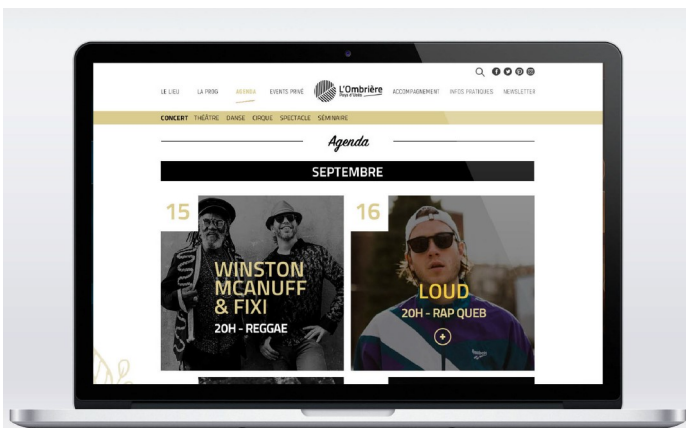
LE LIEU LA PROG AGENDA EVENTS PRIVÉ L'Ombrière Pays d'Uzès ACCOMPAGNEMENT INFOS PRATIQUES NEWSLETTER

CONCERT THÉÂTRE DANSE CIRQUE SPECTACLE SÉMINAIRE

Agenda

SEPTEMBRE

15
WINSTON MCANUFF & FIXI
20H - REGGAE

16
LOUD
20H - RAP QUEB
+